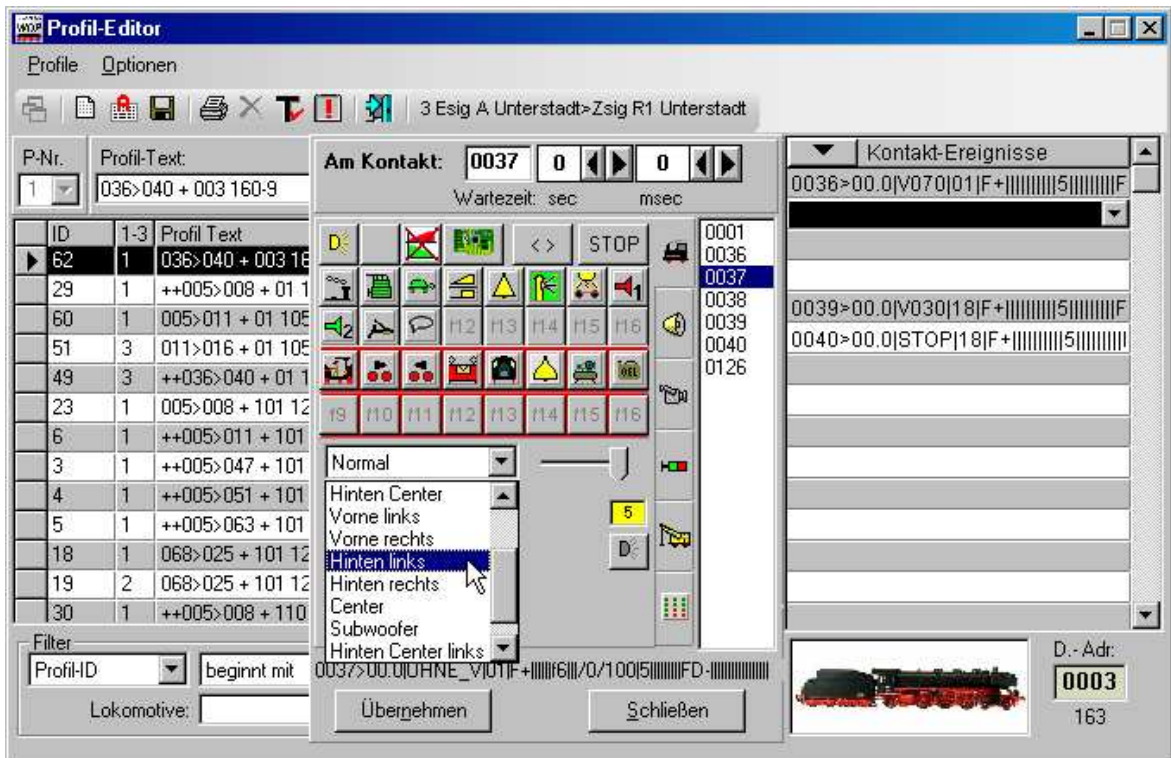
Profil-Editor

Profile Optionen

3 Esig A Unterstadt>Zsig R1 Unterstadt

P-Nr. Profil-Text:
1
036>040 + 003 160-9

| ID | 1-3 | Profil Text |
|---|---|---|
| 62 | 1 | 036>040 + 003 16 |
| 29 | 1 | ++005>008 + 01 1 |
| 60 | 1 | 005>011 + 01 105 |
| 51 | 3 | 011>016 + 01 105 |
| 49 | 3 | ++036>040 + 01 1 |
| 23 | 1 | 005>008 + 101 12 |
| 6 | 1 | ++005>011 + 101 |
| 3 | 1 | ++005>047 + 101 |
| 4 | 1 | ++005>051 + 101 |
| 5 | 1 | ++005>063 + 101 |
| 18 | 1 | 068>025 + 101 12 |
| 19 | 2 | 068>025 + 101 12 |
| 30 | 1 | ++005>008 + 110 |

Filter
Profil-ID
beginnt mit
Lokomotive:

Am Kontakt: 0037 0 0
Wartezeit: sec msec

<> STOP
f2 f3 f4 f5 f6
f9 f10 f11 f12 f13 f14 f15 f16

0001
0036
0037
0038
0039
0040
0126

Normal
Hinten Center
Vorne links
Vorne rechts
Hinten links
Hinten rechts
Center
Subwoofer
Hinten Center links

5

0037>00.0|OHNE_V|01|F+||||||f6|||/0/100|5||||||||FD-||||||||||

Übernehmen
Schließen

Kontakt-Ereignisse
0036>00.0|V070|01|F+|||||||||5|||||||||F
0039>00.0|V030|18|F+|||||||||5|||||||||F
0040>00.0|STOP|18|F+|||||||||5|||||||||

D.-Adr.
0003
163